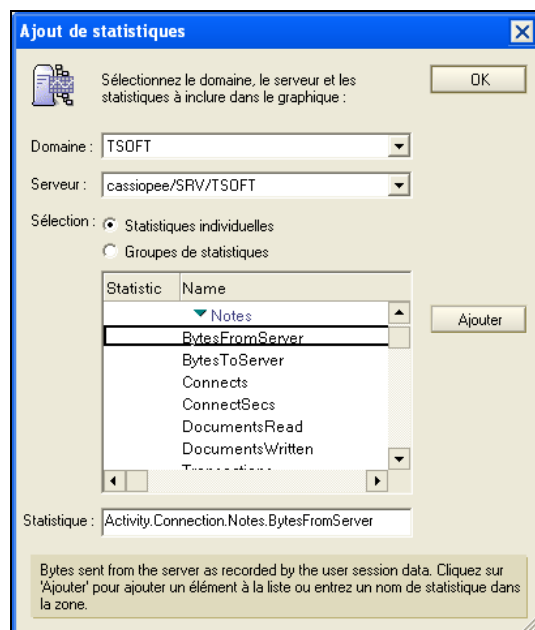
Ajout de statistiques

Sélectionnez le domaine, le serveur et les statistiques à inclure dans le graphique :

OK

Domaine : TSOFT

Serveur : cassiopee/SRV/TSOFT

Sélection : Statistiques individuelles

Groupes de statistiques

| Statistic | Name |
|---|---|
| | Notes |
| | BytesFromServer |
| | BytesToServer |
| | Connects |
| | ConnectSecs |
| | DocumentsRead |
| | DocumentsWritten |
| | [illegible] |

Ajouter

Statistique : Activity.Connection.Notes.BytesFromServer

Bytes sent from the server as recorded by the user session data. Cliquez sur 'Ajouter' pour ajouter un élément à la liste ou entrez un nom de statistique dans la zone.